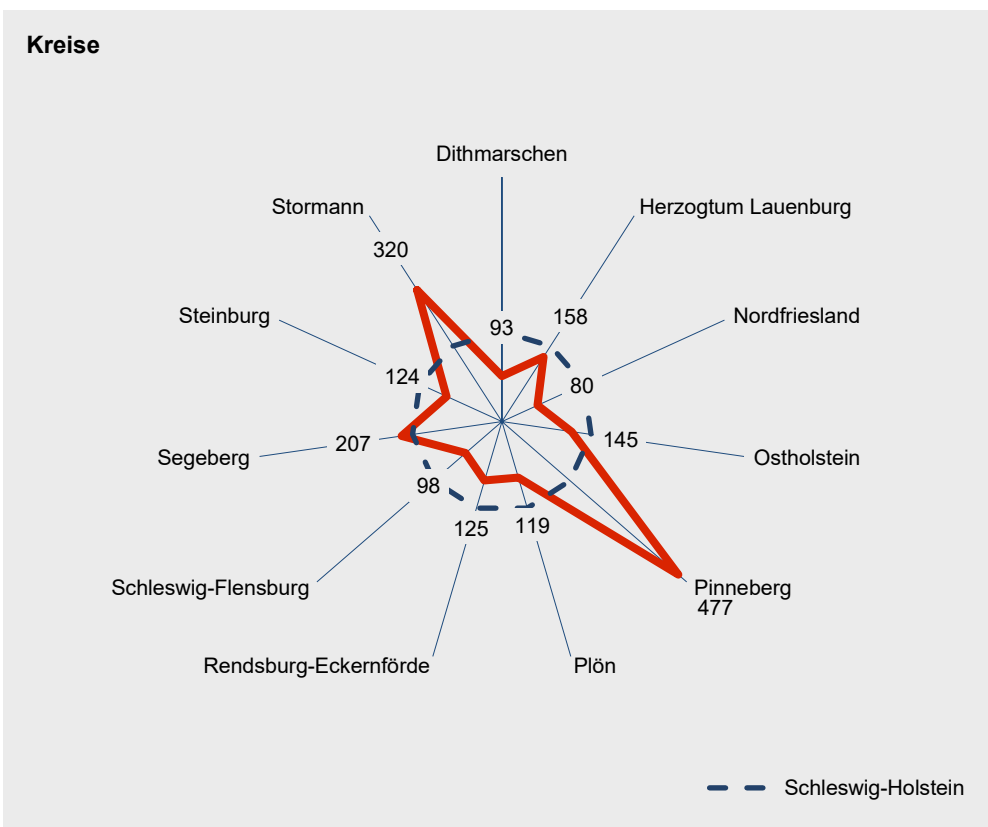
Kreise

Dithmarschen
93
Herzogtum Lauenburg
158
Nordfriesland
80
Ostholstein
145
Pinneberg
477
Plön
119
Rendsburg-Eckernförde
125
Schleswig-Flensburg
98
Segeberg
207
Steinburg
124
Stormann
320

Schleswig-Holstein